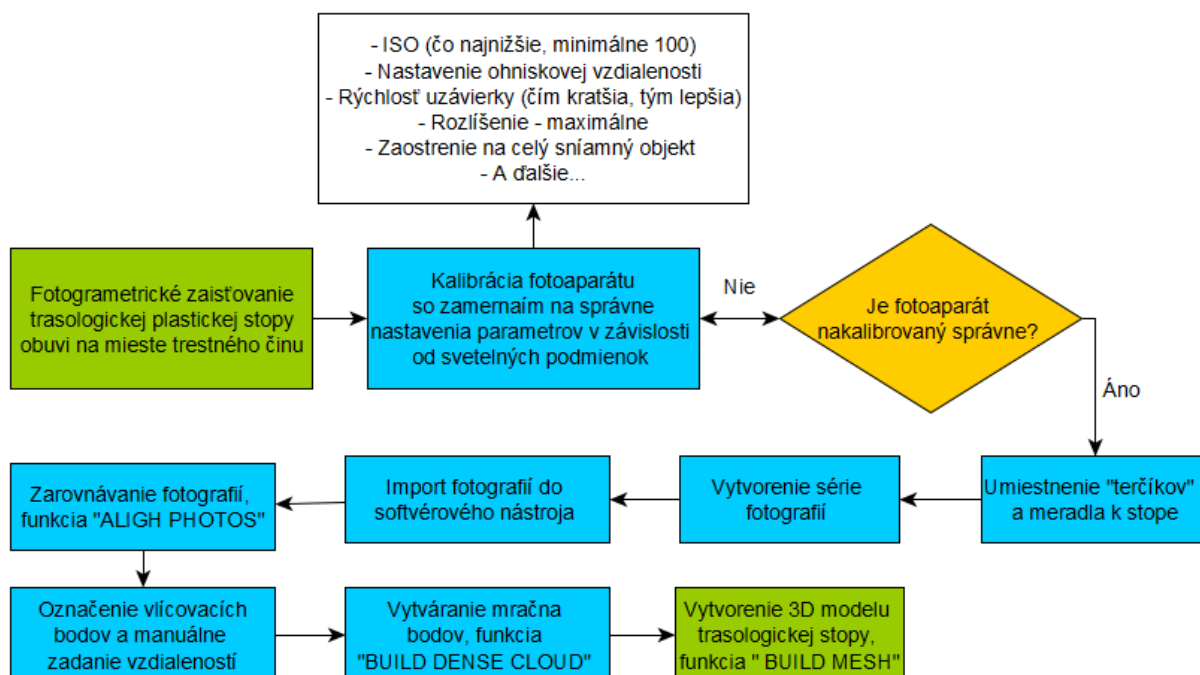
- ISO (čo najnižšie, minimálne 100)
- Nastavenie ohniskovej vzdialenosti
- Rýchlosť uzávierky (čím kratšia, tým lepšia)
- Rozlíšenie - maximálne
- Zaostrenie na celý sníamný objekt
- A ďalšie...

Fotogrametrické zaisťovanie trasologickej plastickej stopy obuvi na mieste trestného činu

Kalibrácia fotoaparátu so zameraním na správne nastavenia parametrov v závislosti od svetelných podmienok

Nie

Je fotoaparát nakalibrovaný správne?

Áno

Umiestnenie "terčíkov" a meradla k stope

Vytvorenie série fotografií

Import fotografií do softvérového nástroja

Zarovnávanie fotografií, funkcia "ALIGH PHOTOS"

Označenie vlícovacích bodov a manuálne zadanie vzdialeností

Vytváranie mračna bodov, funkcia "BUILD DENSE CLOUD"

Vytvorenie 3D modelu trasologickej stopy, funkcia " BUILD MESH"